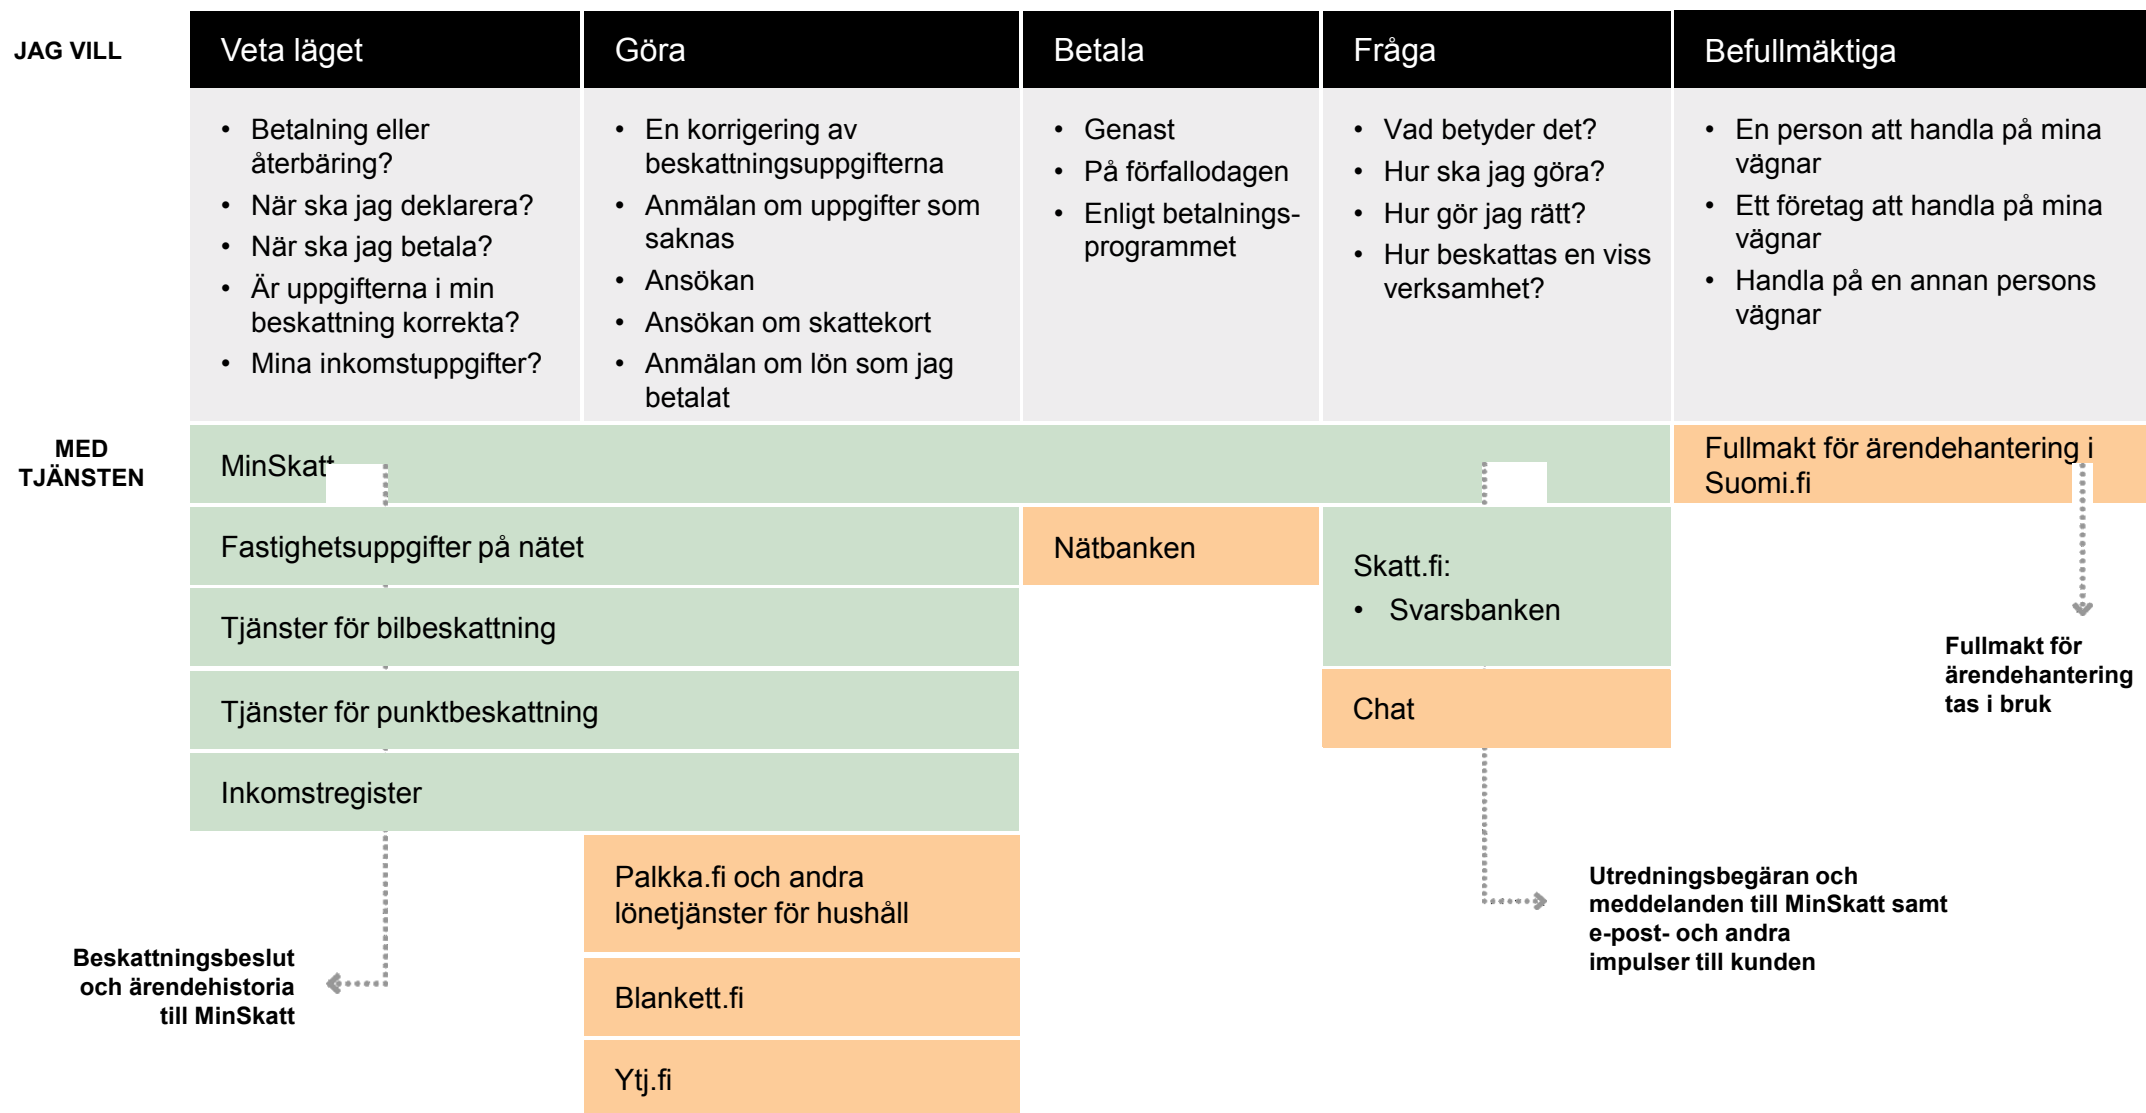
JAG VILL

| Veta läget | Göra | Betala | Fråga | Befullmäktiga |
|---|---|---|---|---|
| • Betalning eller återbäring? • När ska jag deklarera? • När ska jag betala? • Är uppgifterna i min beskattning korrekta? • Mina inkomstuppgifter? | • En korrigering av beskattningsuppgifterna • Anmälan om uppgifter som saknas • Ansökan • Ansökan om skattekort • Anmälan om lön som jag betalat | • Genast • På förfallodagen • Enligt betalningsprogrammet | • Vad betyder det? • Hur ska jag göra? • Hur gör jag rätt? • Hur beskattas en viss verksamhet? | • En person att handla på mina vägnar • Ett företag att handla på mina vägnar • Handla på en annan persons vägnar |

MED TJÄNSTEN

MinSkatt

Fullmakt för ärendehantering i Suomi.fi

Fastighetsuppgifter på nätet

Nätbanken

Skatt.fi:
• Svarsbanken

Tjänster för bilbeskattning

Fullmakt för ärendehantering tas i bruk

Tjänster för punktbeskattning

Chat

Inkomstregister

Palkka.fi och andra lönetjänster för hushåll

Utredningsbegäran och meddelanden till MinSkatt samt e-post- och andra impulser till kunden

Beskattningsbeslut och ärendehistoria till MinSkatt

Blankett.fi

Ytj.fi